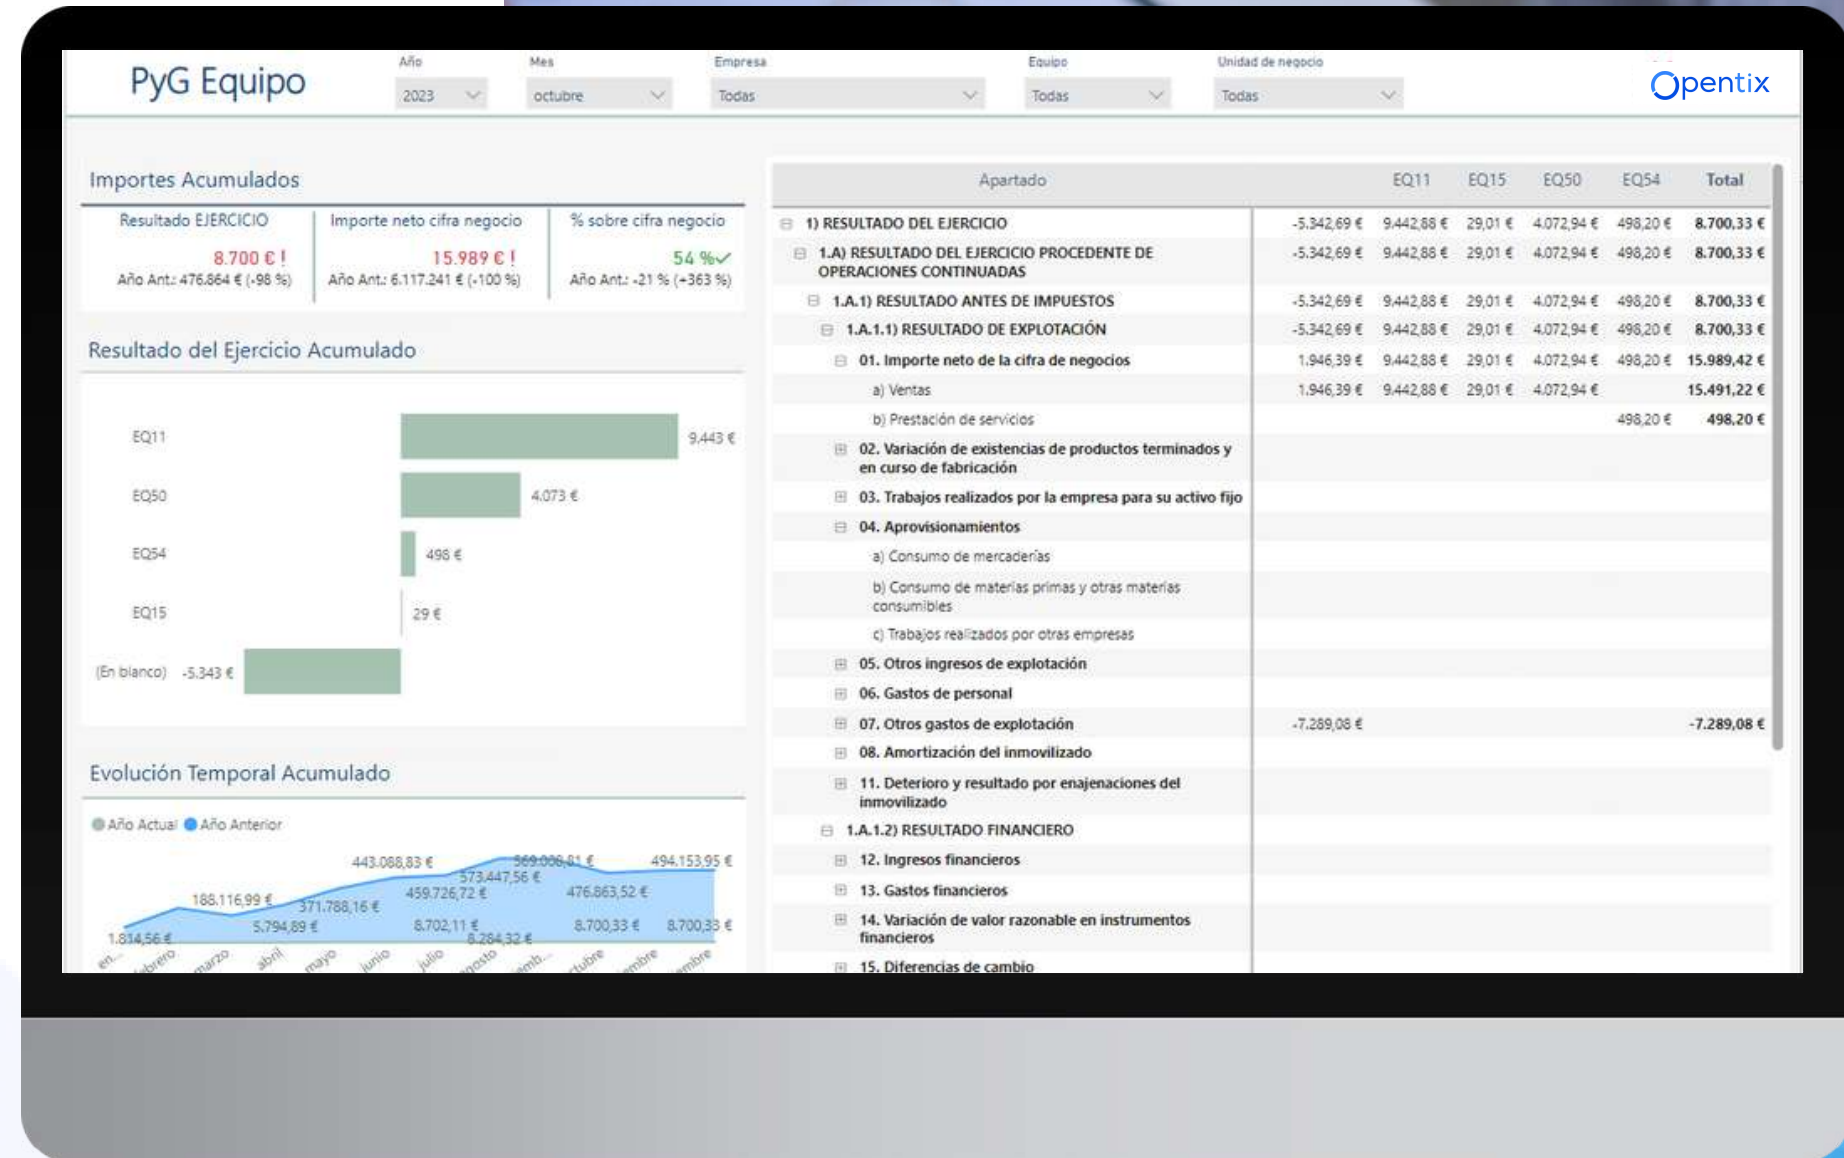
PyG Equipo

Año
2023

Mes
octubre

Empresa
Todas

Equipo
Todas

Unidad de negocio
Todas

Opentix

Importes Acumulados

Resultado EJERCICIO
8.700 € !
Año Ant.: 476.864 € (-98 %)

Importe neto cifra negocio
15.989 € !
Año Ant.: 6.117.241 € (-100 %)

% sobre cifra negocio
54 %
Año Ant.: -21 % (+363 %)

Resultado del Ejercicio Acumulado

EQ11 9.443 €
EQ50 4.073 €
EQ54 498 €
EQ15 29 €
(En blanco) -5.343 €

Evolución Temporal Acumulado

Año Actual Año Anterior

443.088,83 € 569.006,81 € 494.153,95 € 573.447,56 € 188.116,99 € 459.726,72 € 476.863,52 € 371.788,16 € 5.794,89 € 8.702,11 € 8.700,33 € 8.700,33 € 1.814,56 € 8.284,32 €

en... febrero marzo abril mayo junio julio agosto ...emb... octubre ...embre ...embre

| Apartado | EQ11 | EQ15 | EQ50 | EQ54 | Total |
|---|---|---|---|---|---|
| 1) RESULTADO DEL EJERCICIO | -5.342,69 € | 9.442,88 € | 29,01 € | 4.072,94 € | 498,20 € | 8.700,33 € |
| 1.A) RESULTADO DEL EJERCICIO PROCEDENTE DE OPERACIONES CONTINUADAS | -5.342,69 € | 9.442,88 € | 29,01 € | 4.072,94 € | 498,20 € | 8.700,33 € |
| 1.A.1) RESULTADO ANTES DE IMPUESTOS | -5.342,69 € | 9.442,88 € | 29,01 € | 4.072,94 € | 498,20 € | 8.700,33 € |
| 1.A.1.1) RESULTADO DE EXPLOTACIÓN | -5.342,69 € | 9.442,88 € | 29,01 € | 4.072,94 € | 498,20 € | 8.700,33 € |
| 01. Importe neto de la cifra de negocios | 1.946,39 € | 9.442,88 € | 29,01 € | 4.072,94 € | 498,20 € | 15.989,42 € |
| a) Ventas | 1.946,39 € | 9.442,88 € | 29,01 € | 4.072,94 € | | 15.491,22 € |
| b) Prestación de servicios | | | | | 498,20 € | 498,20 € |
| 02. Variación de existencias de productos terminados y en curso de fabricación | | | | | | |
| 03. Trabajos realizados por la empresa para su activo fijo | | | | | | |
| 04. Aprovisionamientos | | | | | | |
| a) Consumo de mercaderías | | | | | | |
| b) Consumo de materias primas y otras materias consumibles | | | | | | |
| c) Trabajos realizados por otras empresas | | | | | | |
| 05. Otros ingresos de explotación | | | | | | |
| 06. Gastos de personal | | | | | | |
| 07. Otros gastos de explotación | -7.289,08 € | | | | | -7.289,08 € |
| 08. Amortización del inmovilizado | | | | | | |
| 11. Deterioro y resultado por enajenaciones del inmovilizado | | | | | | |
| 1.A.1.2) RESULTADO FINANCIERO | | | | | | |
| 12. Ingresos financieros | | | | | | |
| 13. Gastos financieros | | | | | | |
| 14. Variación de valor razonable en instrumentos financieros | | | | | | |
| 15. Diferencias de cambio | | | | | | |